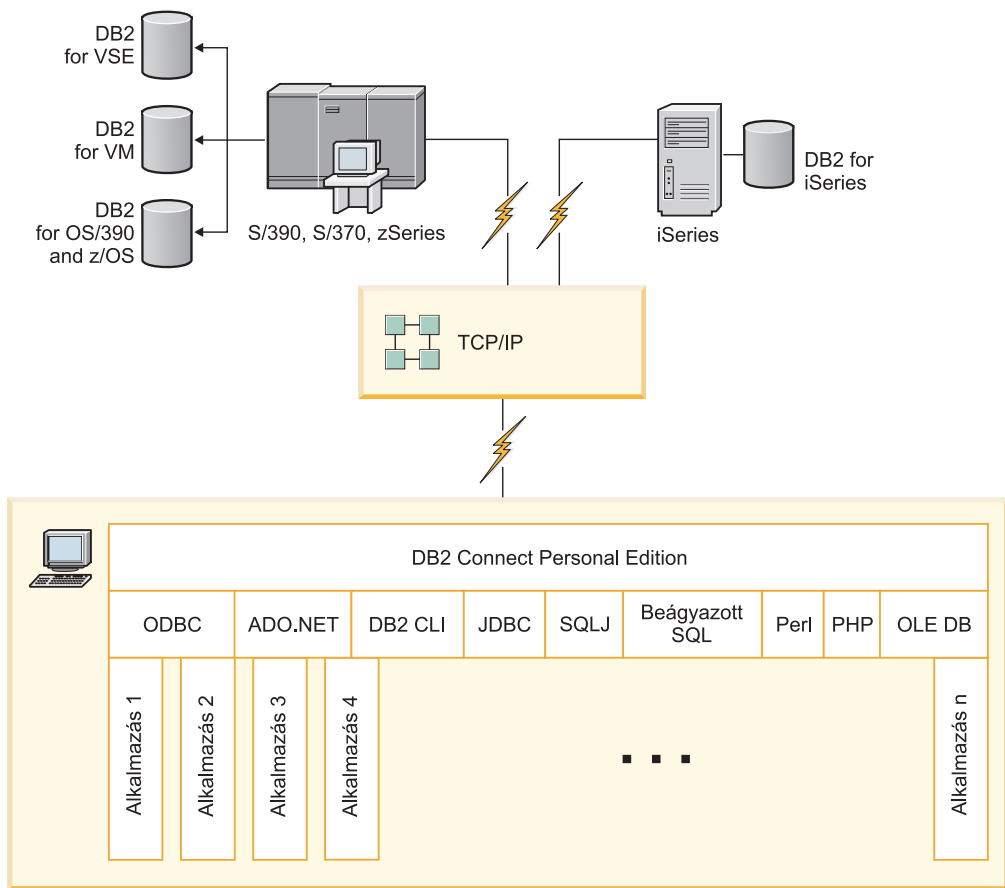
DB2 for VSE

DB2 for VM

DB2 for OS/390 and z/OS

S/390, S/370, zSeries

DB2 for iSeries

iSeries

TCP/IP

DB2 Connect Personal Edition

| ODBC | ADO.NET | DB2 CLI | JDBC | SQLJ | Beágyazott SQL | Perl | PHP | OLE DB |
|---|---|---|---|---|---|---|---|---|

Alkalmazás 1

Alkalmazás 2

Alkalmazás 3

Alkalmazás 4

. . .

Alkalmazás n